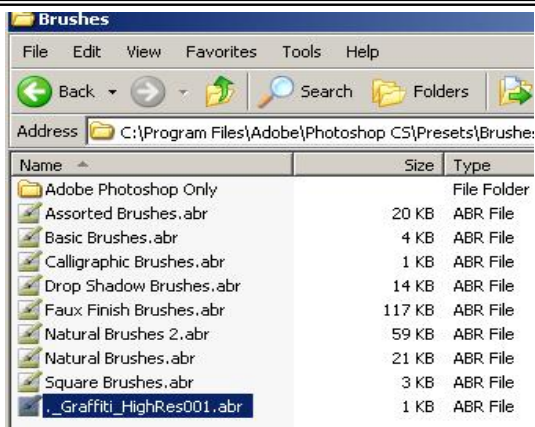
Brushes

File Edit View Favorites Tools Help

Back Search Folders

Address C:\Program Files\Adobe\Photoshop CS\Presets\Brushe

| Name | Size | Type |
|---|---|---|
| Adobe Photoshop Only | | File Folder |
| Assorted Brushes.abr | 20 KB | ABR File |
| Basic Brushes.abr | 4 KB | ABR File |
| Calligraphic Brushes.abr | 1 KB | ABR File |
| Drop Shadow Brushes.abr | 14 KB | ABR File |
| Faux Finish Brushes.abr | 117 KB | ABR File |
| Natural Brushes 2.abr | 59 KB | ABR File |
| Natural Brushes.abr | 21 KB | ABR File |
| Square Brushes.abr | 3 KB | ABR File |
| ._Graffiti_HighRes001.abr | 1 KB | ABR File |